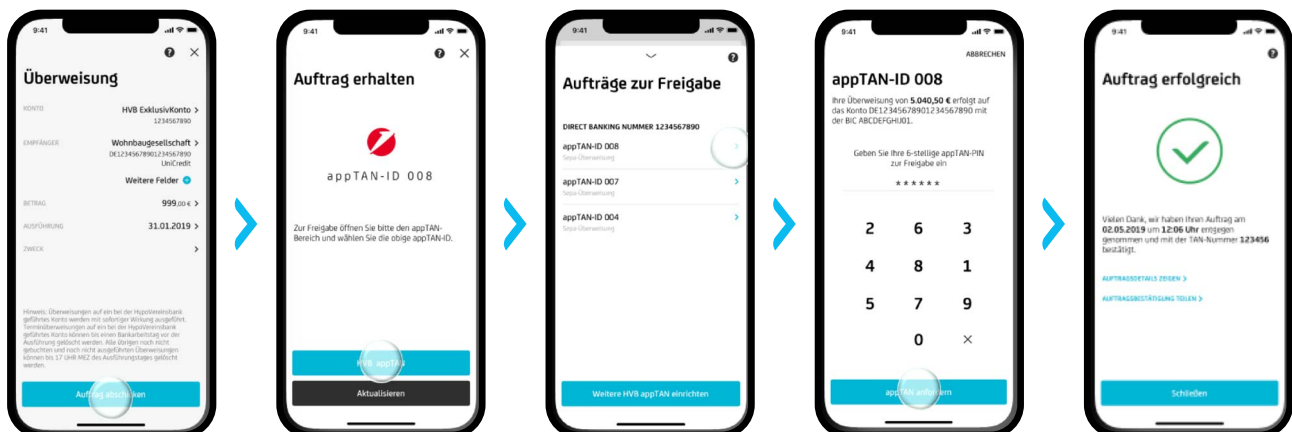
9:41

Überweisung

KONTO
HVB ExklusivKonto >
1234567890

EMPFÄNGER
Wohnbaugesellschaft >
DE12345678901234567890
UniCredit

Weitere Felder

BETRAG
999,00 € >

AUSFÜHRUNG
31.01.2019 >

ZWECK
>

Hinweis: Überweisungen auf ein bei der HypoVereinsbank geführtes Konto werden mit sofortiger Wirkung ausgeführt. Terminüberweisungen auf ein bei der HypoVereinsbank geführtes Konto können bis einen Bankarbeitstag vor der Ausführung gelöscht werden. Alle übrigen noch nicht gebuchten und noch nicht ausgeführten Überweisungen können bis 17 UHR MEZ des Ausführungstages gelöscht werden.

Auftrag abschicken

9:41

Auftrag erhalten

appTAN-ID 008

Zur Freigabe öffnen Sie bitte den appTAN-Bereich und wählen Sie die obige appTAN-ID.

HVB appTAN

Aktualisieren

9:41

Aufträge zur Freigabe

DIRECT BANKING NUMMER 1234567890

appTAN-ID 008
Sepa-Überweisung

appTAN-ID 007
Sepa-Überweisung

appTAN-ID 004
Sepa-Überweisung

Weitere HVB appTAN einrichten

9:41

ABBRECHEN

appTAN-ID 008

Ihre Überweisung von 5.040,50 € erfolgt auf das Konto DE12345678901234567890 mit der BIC ABCDEFGHIJ01.

Geben Sie Ihre 6-stellige appTAN-PIN zur Freigabe ein

******

2 6 3
4 8 1
5 7 9
0 ×

appTAN anfordern

9:41

Auftrag erfolgreich

Vielen Dank, wir haben Ihren Auftrag am 02.05.2019 um 12:06 Uhr entgegen genommen und mit der TAN-Nummer 123456 bestätigt.

AUFTRAGSDETAILS ZEIGEN >

AUFTRAGSBESTÄTIGUNG TEILEN >

Schließen